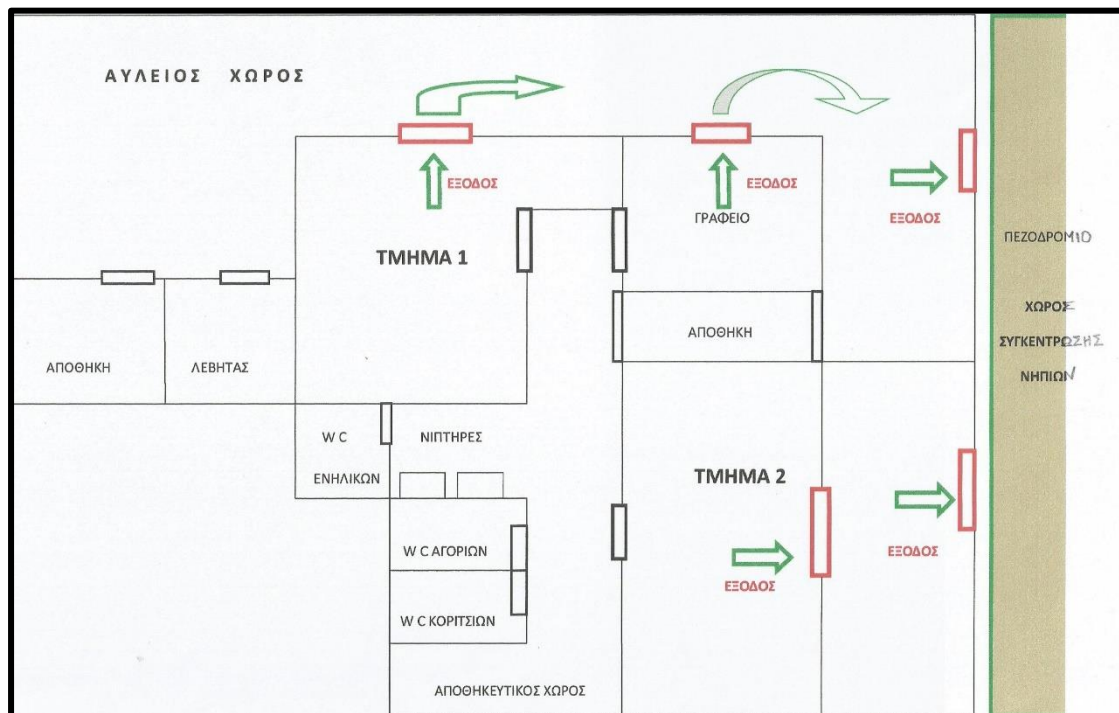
ΑΥΛΕΙΟΣ ΧΩΡΟΣ

ΕΞΟΔΟΣ

ΕΞΟΔΟΣ

ΓΡΑΦΕΙΟ

ΕΞΟΔΟΣ

ΠΕΖΟΔΡΟΜΙΟ

ΤΜΗΜΑ 1

ΧΩΡΟΣ ΣΥΓΚΕΝΤΡΩΣΗΣ ΝΗΠΙΩΝ

ΑΠΟΘΗΚΗ

ΑΠΟΘΗΚΗ

ΛΕΒΗΤΑΣ

W C ΕΝΗΛΙΚΩΝ

ΝΙΠΤΗΡΕΣ

ΤΜΗΜΑ 2

W C ΑΓΟΡΙΩΝ

ΕΞΟΔΟΣ

ΕΞΟΔΟΣ

W C ΚΟΡΙΤΣΙΩΝ

ΑΠΟΘΗΚΕΥΤΙΚΟΣ ΧΩΡΟΣ